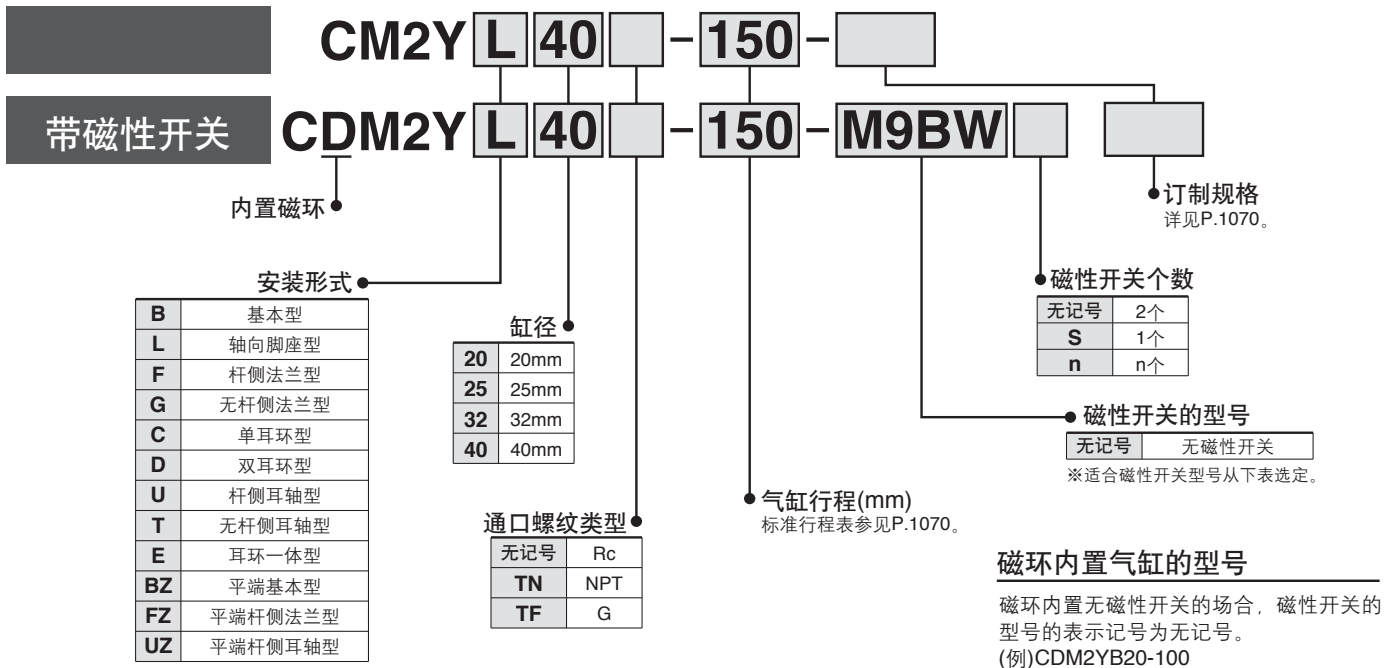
CM2Y L 40 - 150 -

带磁性开关 CDM2Y L 40 - 150 - M9BW

内置磁环

安装形式

| B | 基本型 |
|---|---|
| L | 轴向脚座型 |
| F | 杆侧法兰型 |
| G | 无杆侧法兰型 |
| C | 单耳环型 |
| D | 双耳环型 |
| U | 杆侧耳轴型 |
| T | 无杆侧耳轴型 |
| E | 耳环一体型 |
| BZ | 平端基本型 |
| FZ | 平端杆侧法兰型 |
| UZ | 平端杆侧耳轴型 |

缸径

| 20 | 20mm |
|---|---|
| 25 | 25mm |
| 32 | 32mm |
| 40 | 40mm |

通口螺纹类型

| 无记号 | Rc |
|---|---|
| TN | NPT |
| TF | G |

气缸行程(mm)
标准行程表参见P.1070。

订制规格
详见P.1070。

磁性开关个数

| 无记号 | 2个 |
|---|---|
| S | 1个 |
| n | n个 |

磁性开关的型号

| 无记号 | 无磁性开关 |
|---|---|

※适合磁性开关型号从下表选定。

磁环内置气缸的型号

磁环内置无磁性开关的场合，磁性开关的型号的表示记号为无记号。
(例)CDM2YB20-100